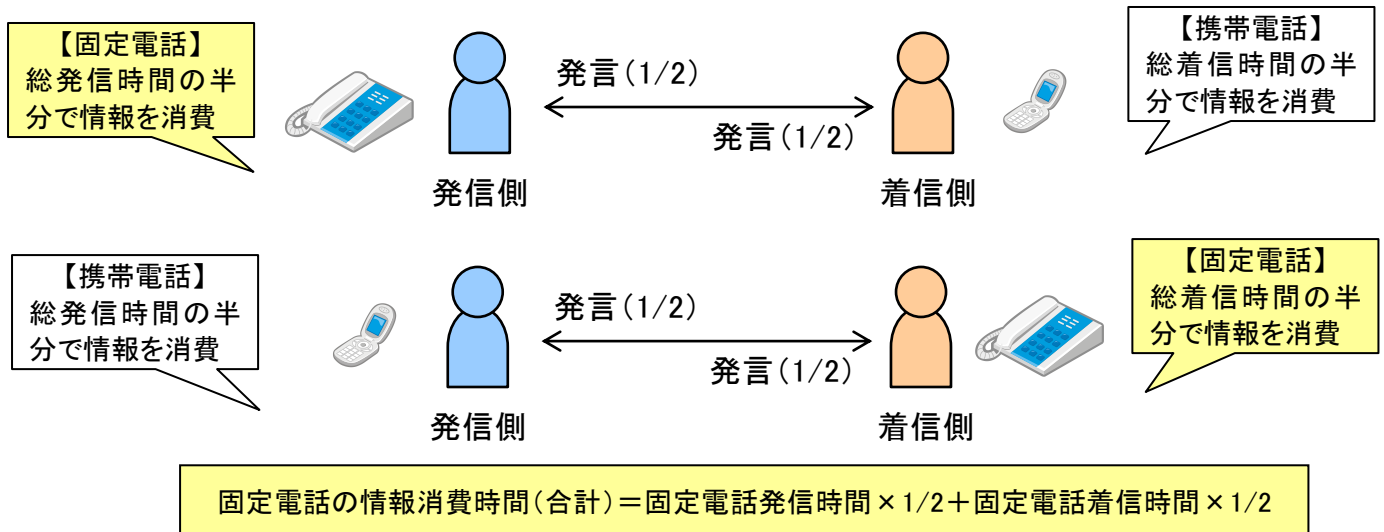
【固定電話】
総発信時間の半分で情報を消費

発言(1/2)

発言(1/2)

【携帯電話】
総着信時間の半分で情報を消費

発信側

着信側

【携帯電話】
総発信時間の半分で情報を消費

発言(1/2)

発言(1/2)

【固定電話】
総着信時間の半分で情報を消費

発信側

着信側

固定電話の情報消費時間(合計)＝固定電話発信時間×1/2＋固定電話着信時間×1/2